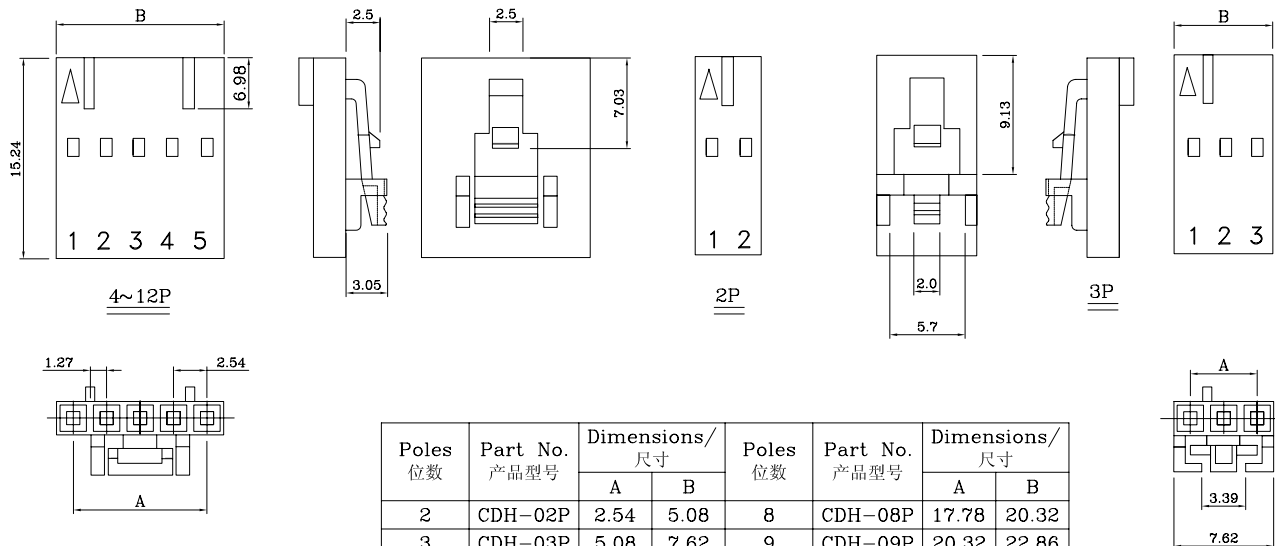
B

2.5

2.5

B

6.98

7.03

9.13

15.24

1 2 3 4 5

1 2

1 2 3

3.05

2.0

5.7

4~12P

2P

3P

1.27

2.54

A

A

3.39

7.62

| Poles 位数 | Part No. 产品型号 | Dimensions/ 尺寸 A | Dimensions/ 尺寸 B | Poles 位数 | Part No. 产品型号 | Dimensions/ 尺寸 A | Dimensions/ 尺寸 B |
|---|---|---|---|---|---|---|---|
| 2 | CDH-02P | 2.54 | 5.08 | 8 | CDH-08P | 17.78 | 20.32 |
| 3 | CDH-03P | 5.08 | 7.62 | 9 | CDH-09P | 20.32 | 22.86 |